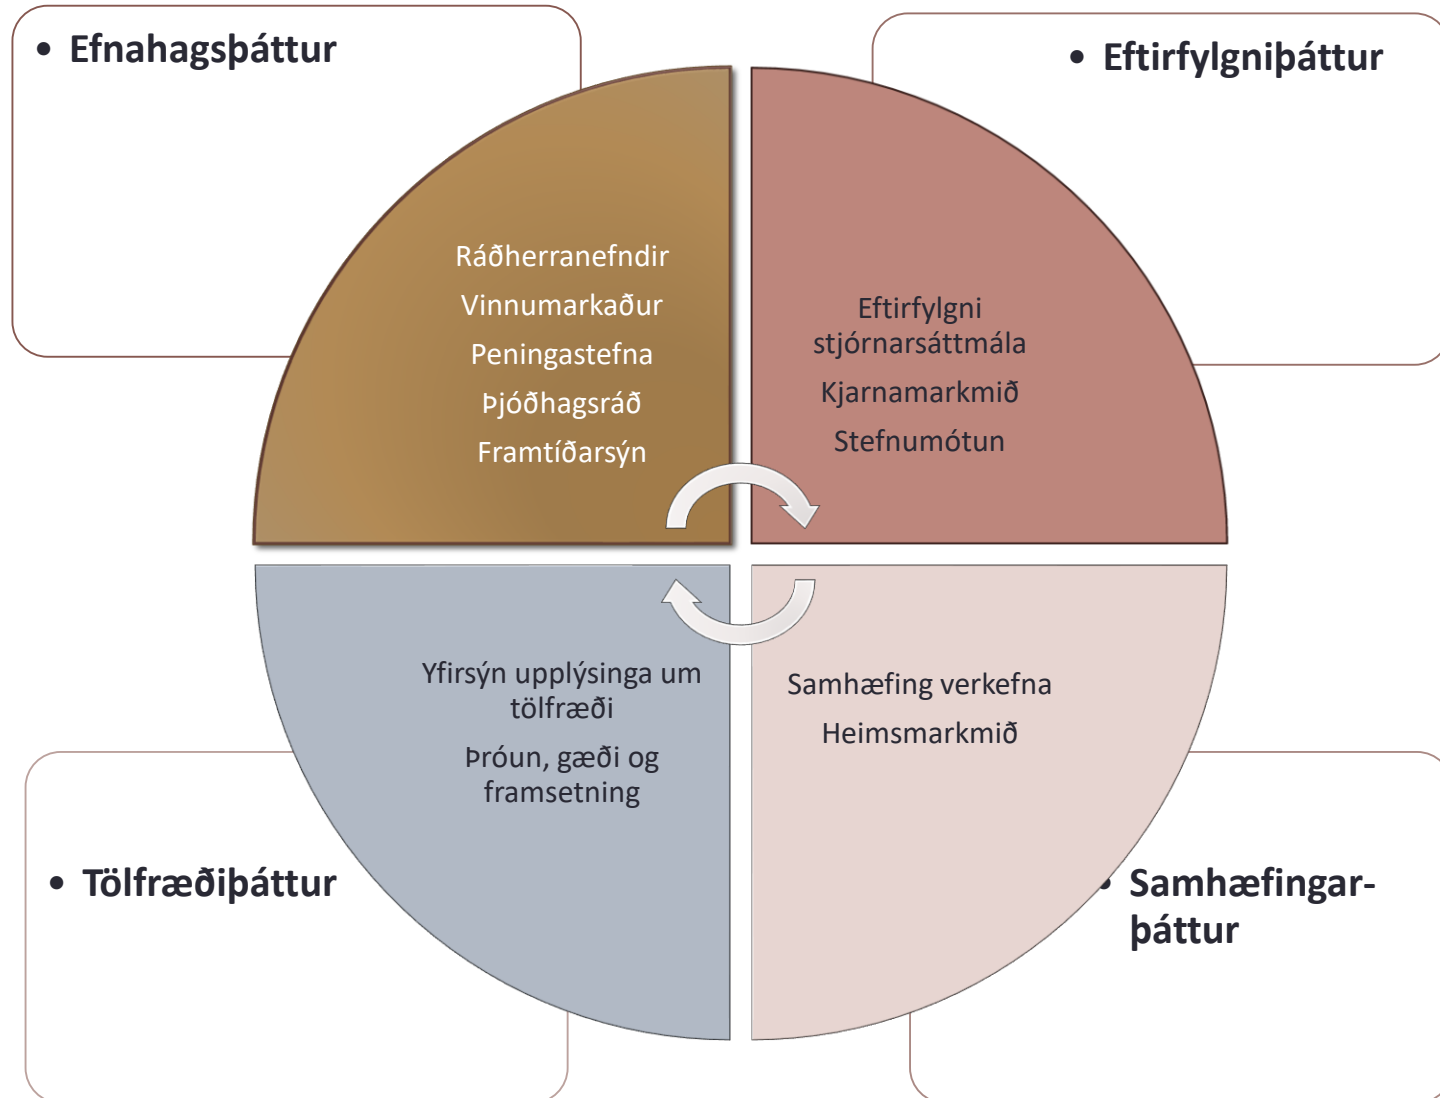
• Efnahagsþáttur

• Eftirfylgniþáttur

Ráðherranefndir

Vinnumarkaður

Peningastefna

Þjóðhagsráð

Framtíðarsýn

Eftirfylgni stjórnarsáttmála

Kjarnamarkmið

Stefnumótun

Yfirsýn upplýsinga um tölfræði

Þróun, gæði og framsetning

Samhæfing verkefna

Heimsmarkmið

• Tölfræðiþáttur

• Samhæfingarþáttur